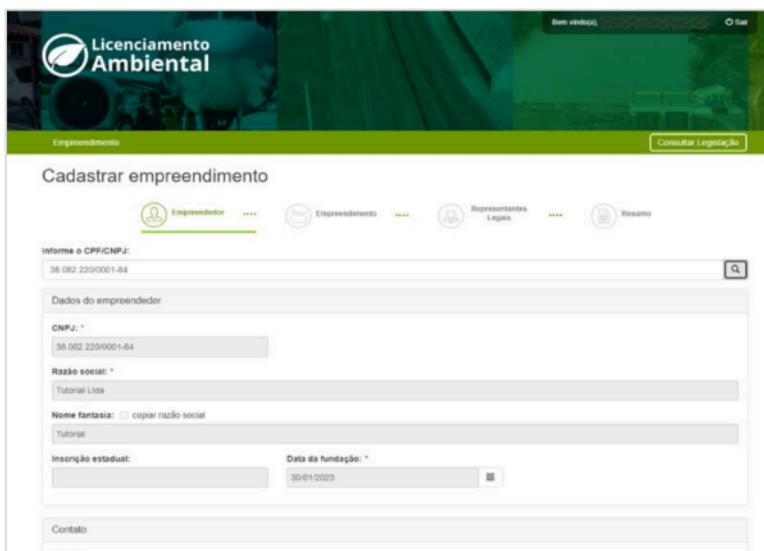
Licenciamento Ambiental

Bem vindo(a),

Sair

Empreendimento

Consultar Legislação

Cadastrar empreendimento

Empreendedor

Empreendimento

Representantes Legais

Resumo

Informe o CPF/CNPJ:

38.082.220/0001-84

Dados do empreendedor

CNPJ: *

38.082.220/0001-84

Razão social: *

Tutorial Ltda

Nome fantasia: copiar razão social

Tutorial

Inscrição estadual:

Data da fundação: *

30/01/2023

Contato